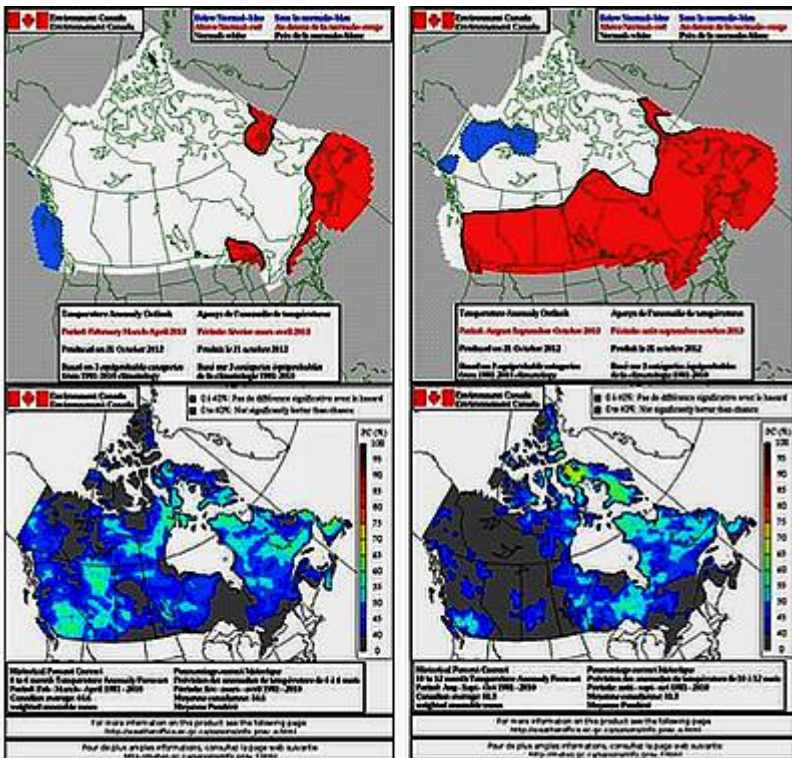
Environment Canada
Environnement Canada

Below Normal-blue
Above Normal-red
Normal-white

Sous la normale-bleu
Au-dessus de la normale-rouge
Près de la normale-blanc

Temperature Anomaly Outlook
Period: February March April 2013
Produced on 31 October 2012
Based on 3 equiprobable categories from 1981-2010 climatology

Aperçu de l'anomalie de température
Période: février mars avril 2013
Produit le 31 octobre 2012
Basé sur 3 catégories équiprobables de la climatologie 1981-2010

Environment Canada
Environnement Canada

Below Normal-blue
Above Normal-red
Normal-white

Sous la normale-bleu
Au-dessus de la normale-rouge
Près de la normale-blanc

Temperature Anomaly Outlook
Period: August September October 2013
Produced on 31 October 2012
Based on 3 equiprobable categories from 1981-2010 climatology

Aperçu de l'anomalie de température
Période: août septembre octobre 2013
Produit le 31 octobre 2012
Basé sur 3 catégories équiprobables de la climatologie 1981-2010

Environment Canada
Environnement Canada

0 à 42%: Pas de différence significative avec le hasard
0 to 42%: Not significantly better than chance

PC (%)
100
95
90
85
80
75
70
65
60
55
50
45
40
0

Historical Percent Correct
3 to 5 month Temperature Anomaly Forecast
Period: Feb - March - April 1981 - 2010
Canadian average: 64.6
weighted ensemble mean

Pourcentage correct historique
Prévision des anomalies de température de 3 à 5 mois
Période: fév - mars - avril 1981 - 2010
Moyenne canadienne: 64.6
Moyenne Pondéré

For more information on this product see the following page
http://weatheroffice.gc.ca/saisons/info_pcav_e.html

Pour de plus amples informations, consultez la page web suivante
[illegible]

Environment Canada
Environnement Canada

0 à 42%: Pas de différence significative avec le hasard
0 to 42%: Not significantly better than chance

PC (%)
100
95
90
85
80
75
70
65
60
55
50
45
40
0

Historical Percent Correct
10 to 12 month Temperature Anomaly Forecast
Period: Aug - Sept - Oct 1981 - 2010
Canadian average: 51.3
weighted ensemble mean

Pourcentage correct historique
Prévision des anomalies de température de 10 à 12 mois
Période: août - sept - oct 1981 - 2010
Moyenne canadienne: 51.3
Moyenne Pondéré

For more information on this product see the following page
http://weatheroffice.gc.ca/saisons/info_pcav_e.html

Pour de plus amples informations, consultez la page web suivante
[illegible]